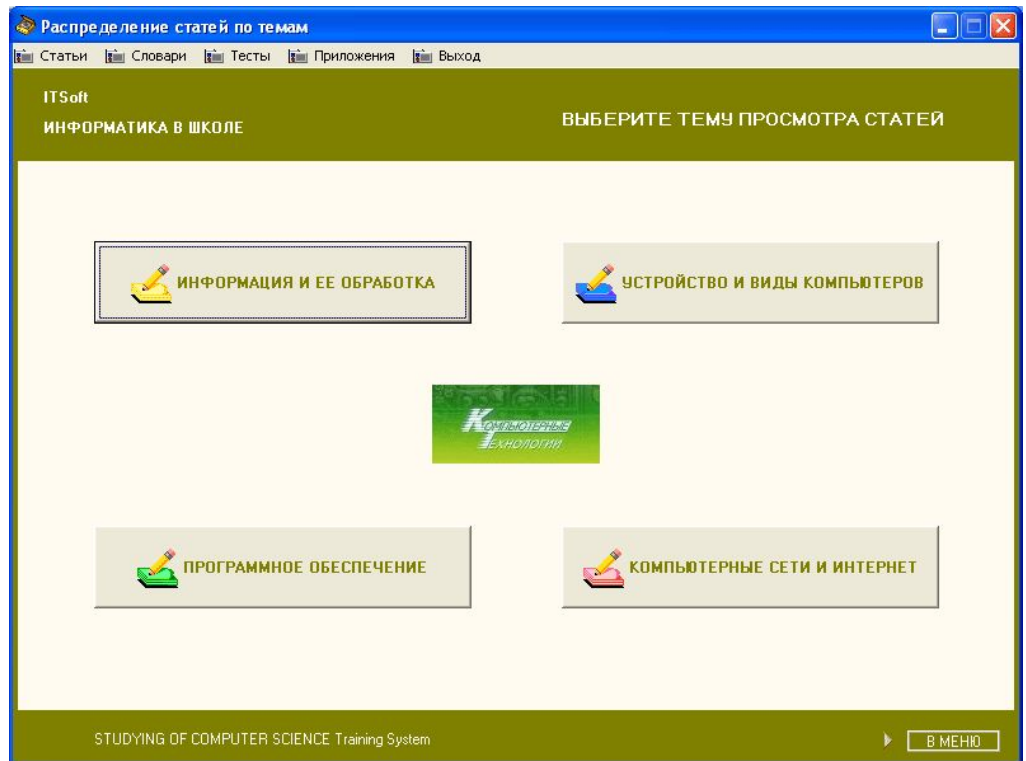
Распределение статей по темам

Статьи Словари Тесты Приложения Выход

ITSoft
ИНФОРМАТИКА В ШКОЛЕ

ВЫБЕРИТЕ ТЕМУ ПРОСМОТРА СТАТЕЙ

ИНФОРМАЦИЯ И ЕЕ ОБРАБОТКА

УСТРОЙСТВО И ВИДЫ КОМПЬЮТЕРОВ

Компьютерные Технологии

ПРОГРАММНОЕ ОБЕСПЕЧЕНИЕ

КОМПЬЮТЕРНЫЕ СЕТИ И ИНТЕРНЕТ

STUDYING OF COMPUTER SCIENCE Training System

В МЕНЮ